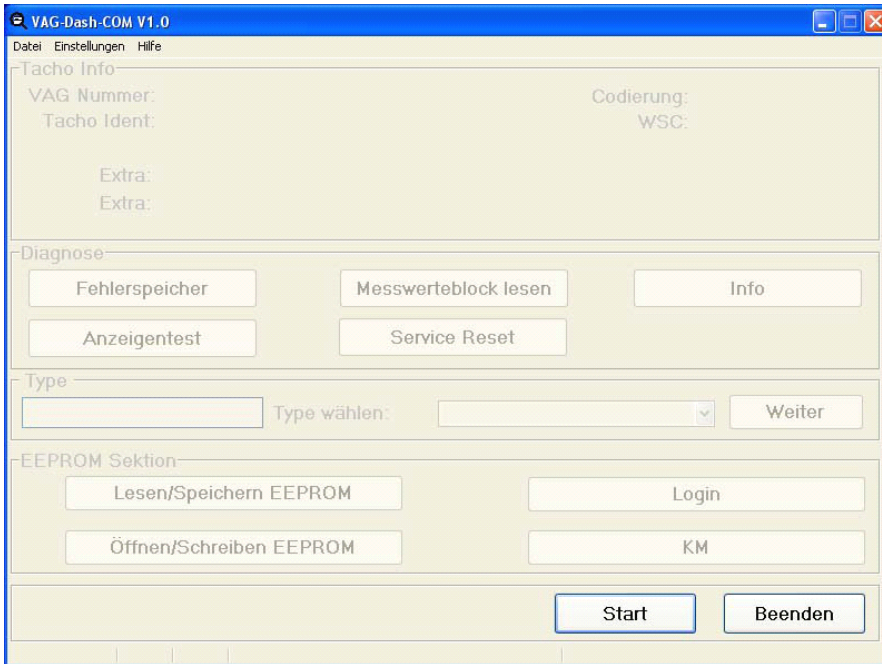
VAG-Dash-COM V1.0

Datei Einstellungen Hilfe

Tacho Info
VAG Nummer:
Codierung:
Tacho Ident:
WSC:
Extra:
Extra:

Diagnose
Fehlerspeicher
Messwerteblock lesen
Info
Anzeigentest
Service Reset

Type
Type wählen:
Weiter

EEPROM Sektion
Lesen/Speichern EEPROM
Login
Öffnen/Schreiben EEPROM
KM

Start
Beenden